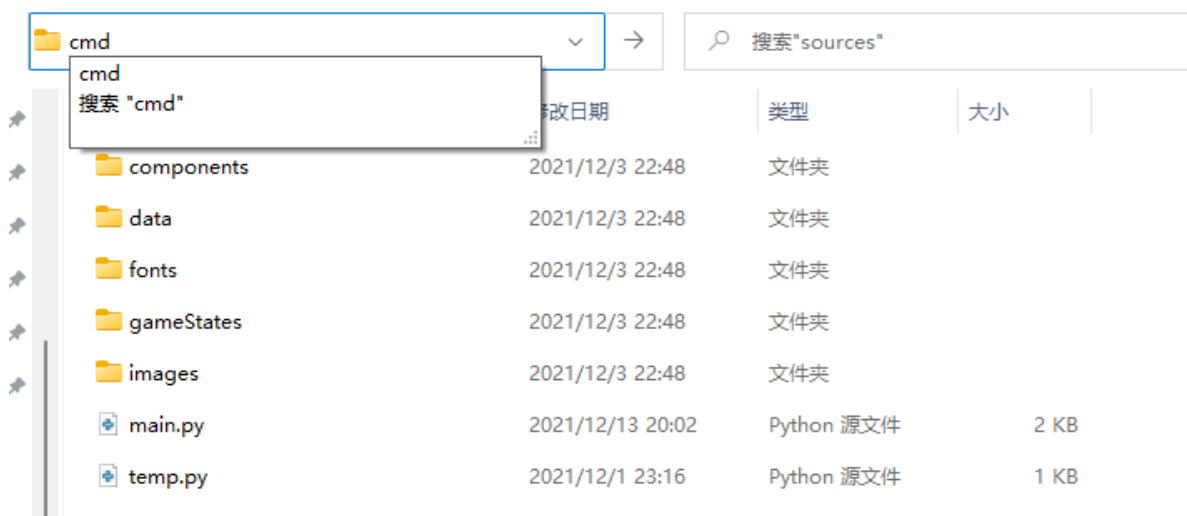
cmd

搜索"sources"

cmd
搜索 "cmd"

| | 修改日期 | 类型 | 大小 |
|---|---|---|---|
| components | 2021/12/3 22:48 | 文件夹 | |
| data | 2021/12/3 22:48 | 文件夹 | |
| fonts | 2021/12/3 22:48 | 文件夹 | |
| gameStates | 2021/12/3 22:48 | 文件夹 | |
| images | 2021/12/3 22:48 | 文件夹 | |
| main.py | 2021/12/13 20:02 | Python 源文件 | 2 KB |
| temp.py | 2021/12/1 23:16 | Python 源文件 | 1 KB |